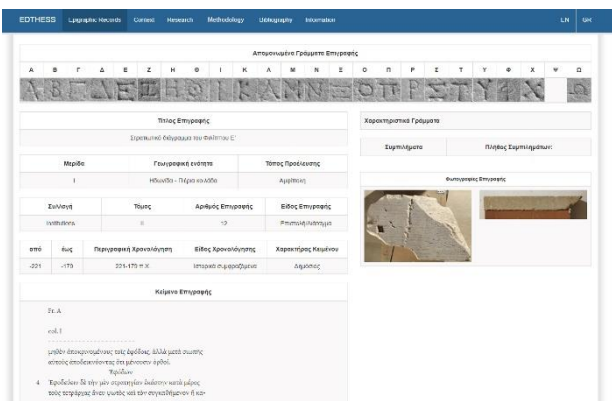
EDTHESS Epigraphic Records Context Research Methodology Bibliography Information EN GR

Απομονωμένα Γράμματα Επιγραφής

| Α | Β | Γ | Δ | Ε | Ζ | Η | Θ | Ι | Κ | Λ | Μ | Ν | Ξ | Ο | Π | Ρ | Σ | Τ | Υ | Φ | Χ | Ψ | Ω |
|---|---|---|---|---|---|---|---|---|---|---|---|---|---|---|---|---|---|---|---|---|---|---|---|

Τίτλος Επιγραφής

Στρατιωτικό διάγραμμα του Φιλίππου Ε'

| Μερίδα | Γεωγραφική ενότητα | Τόπος Προέλευσης |
|---|---|---|
| I | Ηδωνίδα - Πιερία κοιλάδα | Αμφίπολη |

| Συλλογή | Τόμος | Αριθμός Επιγραφής | Είδος Επιγραφής |
|---|---|---|---|
| Ινσδιάπολη | II | 12 | Επιστολή/Διάταγμα |

| από | έως | Περιγραφική Χρονολόγηση | Είδος Χρονολόγησης | Χαρακτήρας Κειμένου |
|---|---|---|---|---|
| -221 | -179 | 221-179 π.Χ. | Ιστορικά συμφραζόμενα | Δημόσιος |

Χαρακτηριστικά Γράμματα

Συμπίλημα Πλήθος Συμπιλημάτων:

Φωτογραφίες Επιγραφής

Κείμενο Επιγραφής

Fr. A

col. I

μηθὲν ἀποκρινομένους ταῖς φυλάκαις, ἀλλὰ μετὰ σιωπῆς αὐτοὺς ἀποδεικνύοντας ὅτι μένουσιν ὀρθοί.
Ἐφόδων
4 Ἐφοδεύειν δὲ τὴν μὲν στρατηγίαν διαθέσιν κατὰ μέρος τοὺς τετράρχας ἄνευ φωτὸς καὶ τὸν συγκαθήμενον ἢ κα-